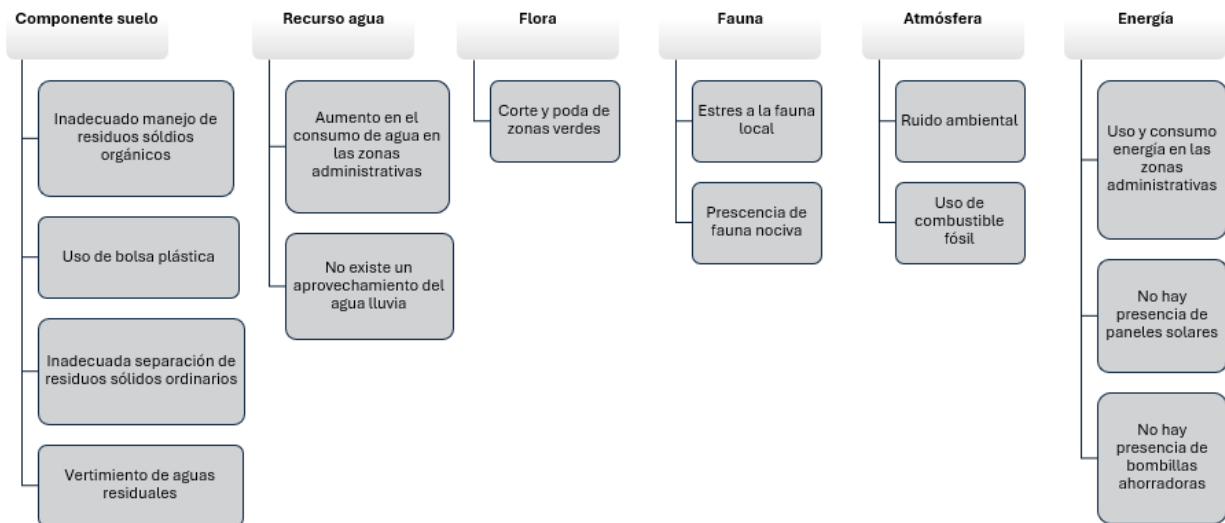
Componente suelo

Inadecuado manejo de residuos sóldios orgánicos

Uso de bolsa plástica

Inadecuada separación de residuos sólidos ordinarios

Vertimiento de aguas residuales

Recurso agua

Aumento en el consumo de agua en las zonas administrativas

No existe un aprovechamiento del agua lluvia

Flora

Corte y poda de zonas verdes

Fauna

Estres a la fauna local

Prescencia de fauna nociva

Atmósfera

Ruido ambiental

Uso de combustible fósil

Energía

Uso y consumo energía en las zonas administrativas

No hay presencia de paneles solares

No hay presencia de bombillas ahorradoras